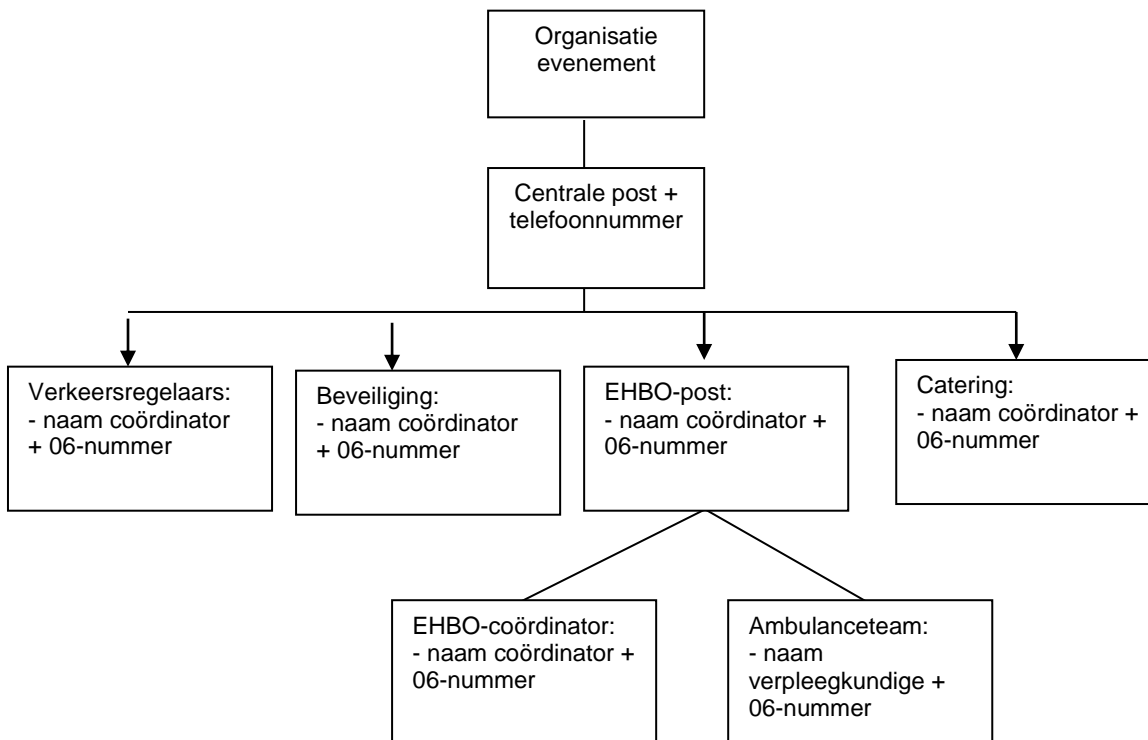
Organisatie evenement

Centrale post + telefoonnummer

Verkeersregelaars:
- naam coördinator + 06-nummer

Beveiliging:
- naam coördinator + 06-nummer

EHBO-post:
- naam coördinator + 06-nummer

Catering:
- naam coördinator + 06-nummer

EHBO-coördinator:
- naam coördinator + 06-nummer

Ambulanceteam:
- naam verpleegkundige + 06-nummer